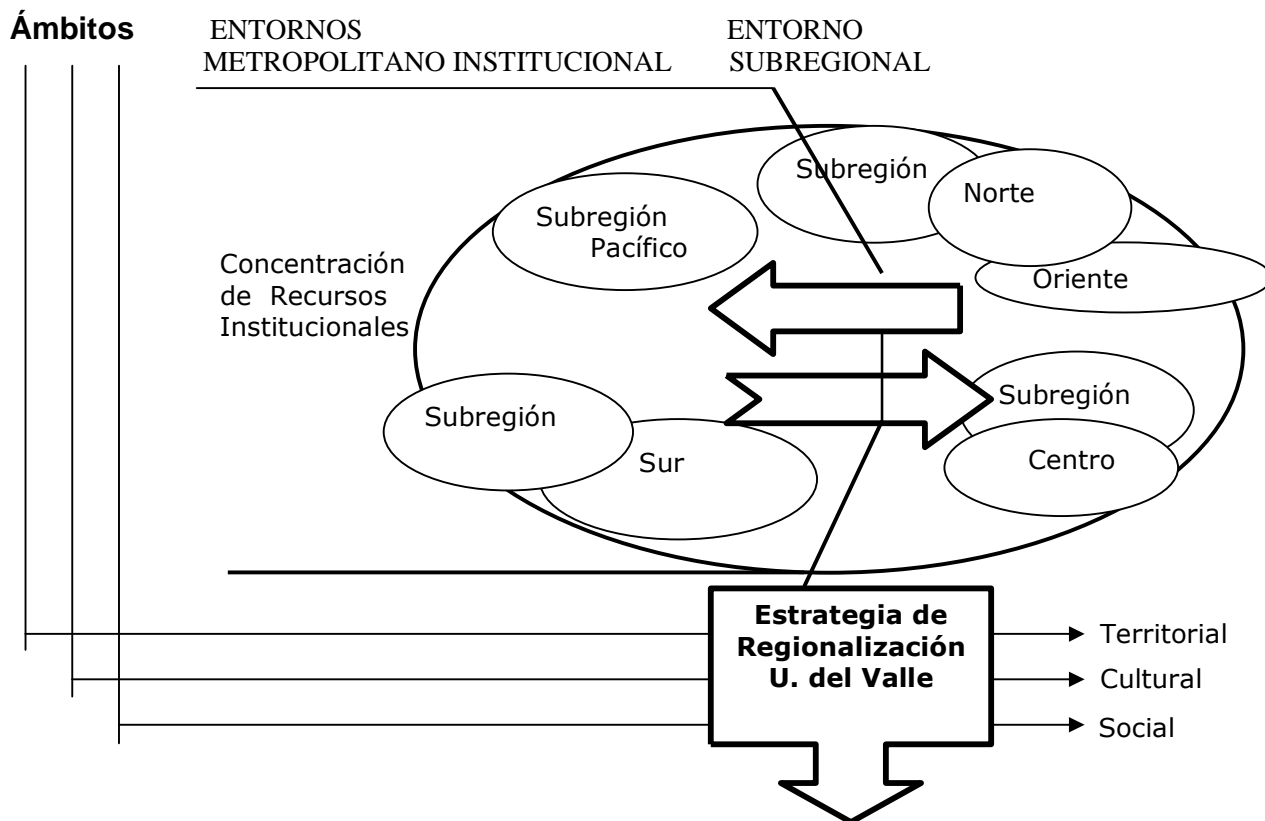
Ámbitos

ENTORNOS METROPOLITANO INSTITUCIONAL

ENTORNO SUBREGIONAL

Subregión

Norte

Subregión Pacífico

Concentración de Recursos Institucionales

Oriente

Subregión

Subregión

Sur

Centro

Estrategia de Regionalización U. del Valle

Territorial

Cultural

Social